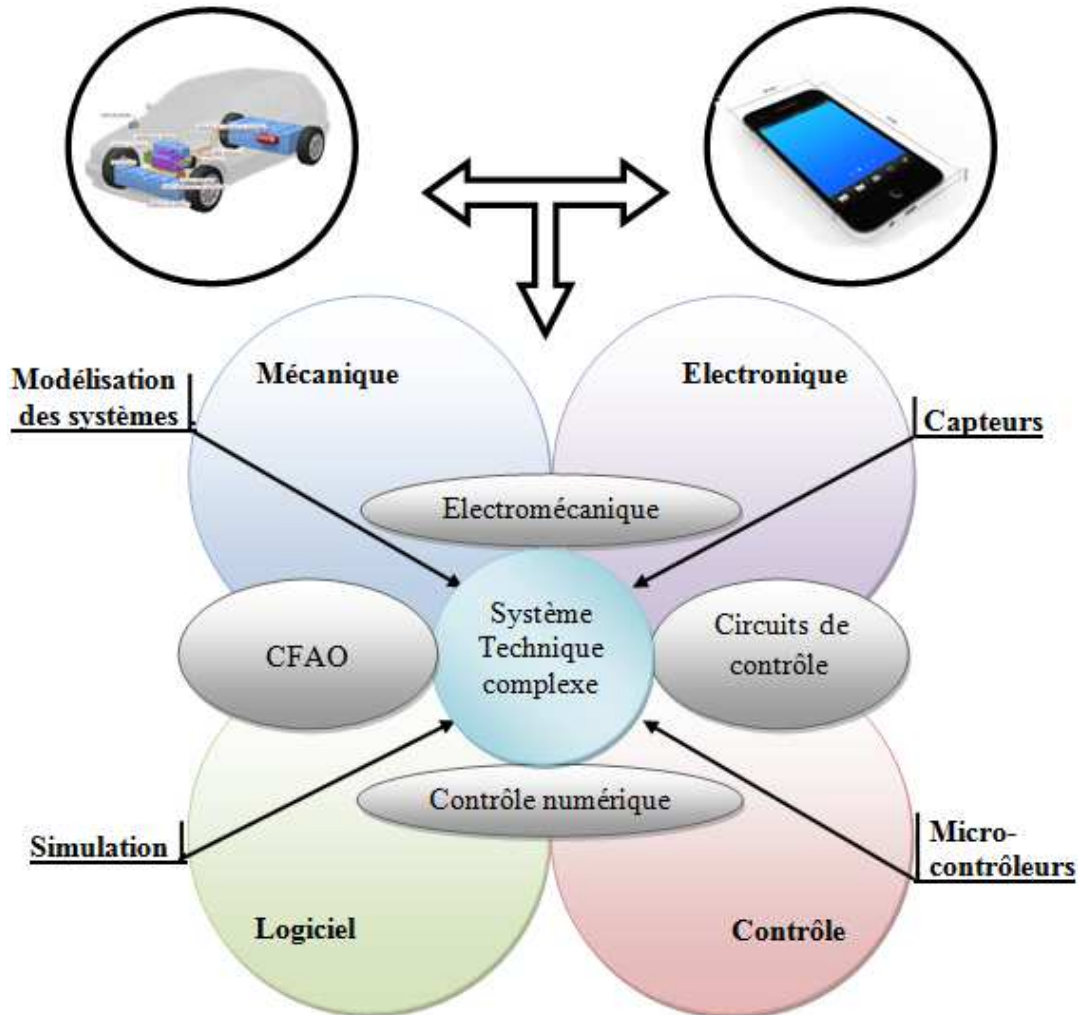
Modélisation des systèmes

Mécanique

Electronique

Capteurs

Electromécanique

CFAO

Système Technique complexe

Circuits de contrôle

Contrôle numérique

Simulation

Micro-contrôleurs

Logiciel

Contrôle